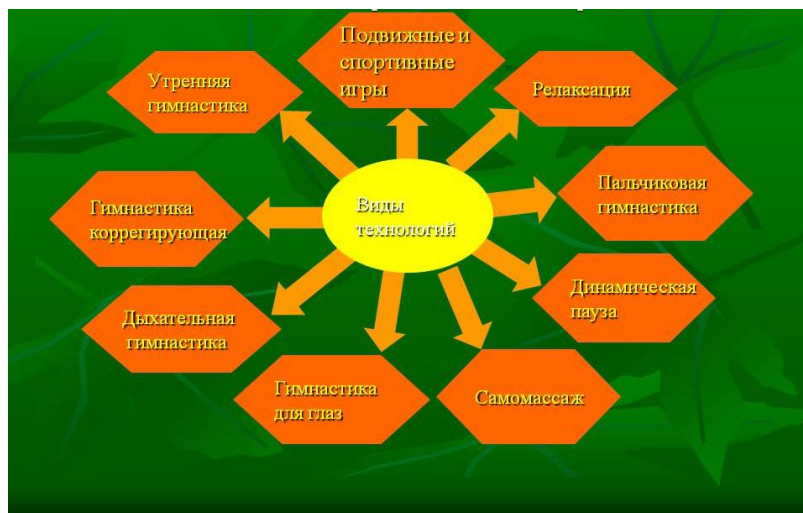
Виды технологий

Подвижные и спортивные игры

Релаксация

Пальчиковая гимнастика

Динамическая пауза

Самомассаж

Гимнастика для глаз

Дыхательная гимнастика

Гимнастика коррегирующая

Утренняя гимнастика